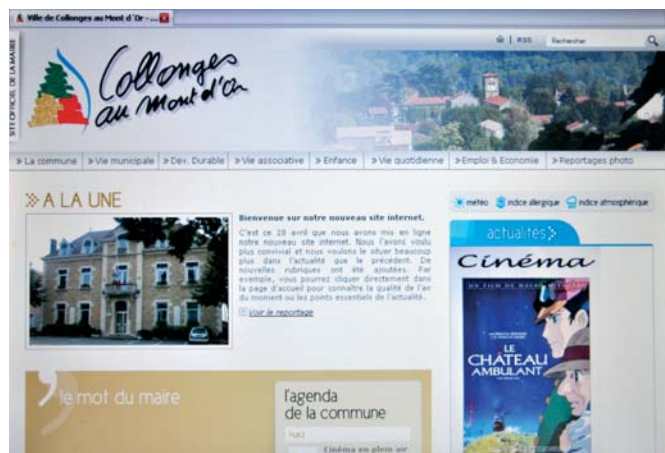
Ville de Collonges au Mont d'Or - ...

SITE OFFICIEL DE LA MAIRIE

Collonges au Mont d'Or

RSS Rechercher

» La commune | » Vie municipale | » Dev. Durable | » Vie associative | » Enfance | » Vie quotidienne | » Emploi & Economie | » Reportages photo

» A LA UNE

Bienvenue sur notre nouveau site internet.

C'est ce 28 avril que nous avons mis en ligne notre nouveau site internet. Nous l'avons voulu plus convivial et nous voulons le situer beaucoup plus dans l'actualité que le précédent. De nouvelles rubriques ont été ajoutées. Par exemple, vous pourrez cliquer directement dans la page d'accueil pour connaître la qualité de l'air du moment ou les points essentiels de l'actualité.

Voir le reportage

météo | indice allergique | indice atmosphérique

actualités

Cinéma

UN FILM DE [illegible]

LE CHATEAU AMBULANT

le mot du maire

l'agenda de la commune

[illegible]

Cinéma en plein air